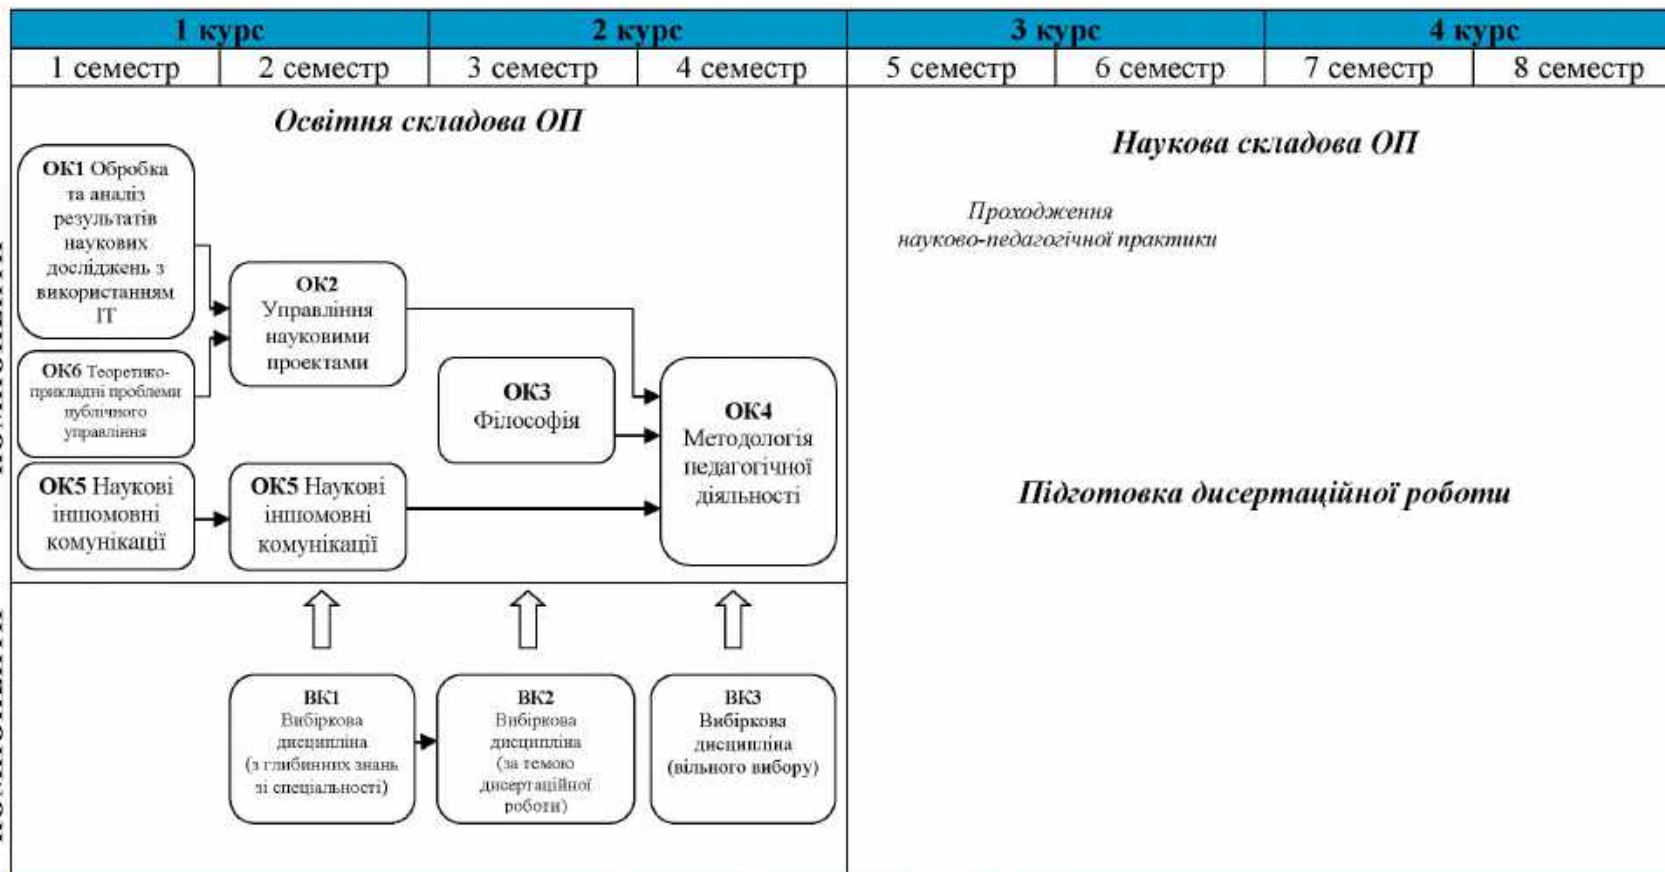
| 1 курс | | 2 курс | | 3 курс | | 4 курс | |
|---|---|---|---|---|---|---|---|
| 1 семестр | 2 семестр | 3 семестр | 4 семестр | 5 семестр | 6 семестр | 7 семестр | 8 семестр |

Освітня складова ОП

ОК1 Обробка та аналіз результатів наукових досліджень з використанням ІТ

ОК2 Управління науковими проектами

ОК6 Теоретико-прикладні проблеми публічного управління

ОК3 Філософія

ОК4 Методологія педагогічної діяльності

ОК5 Наукові іншомовні комунікації

ОК5 Наукові іншомовні комунікації

ВК1 Вибіркова дисципліна (з глибинних знань зі спеціальності)

ВК2 Вибіркова дисципліна (за темою дисертаційної роботи)

ВК3 Вибіркова дисципліна (вільного вибору)

Наукова складова ОП

Проходження науково-педагогічної практики

Підготовка дисертаційної роботи